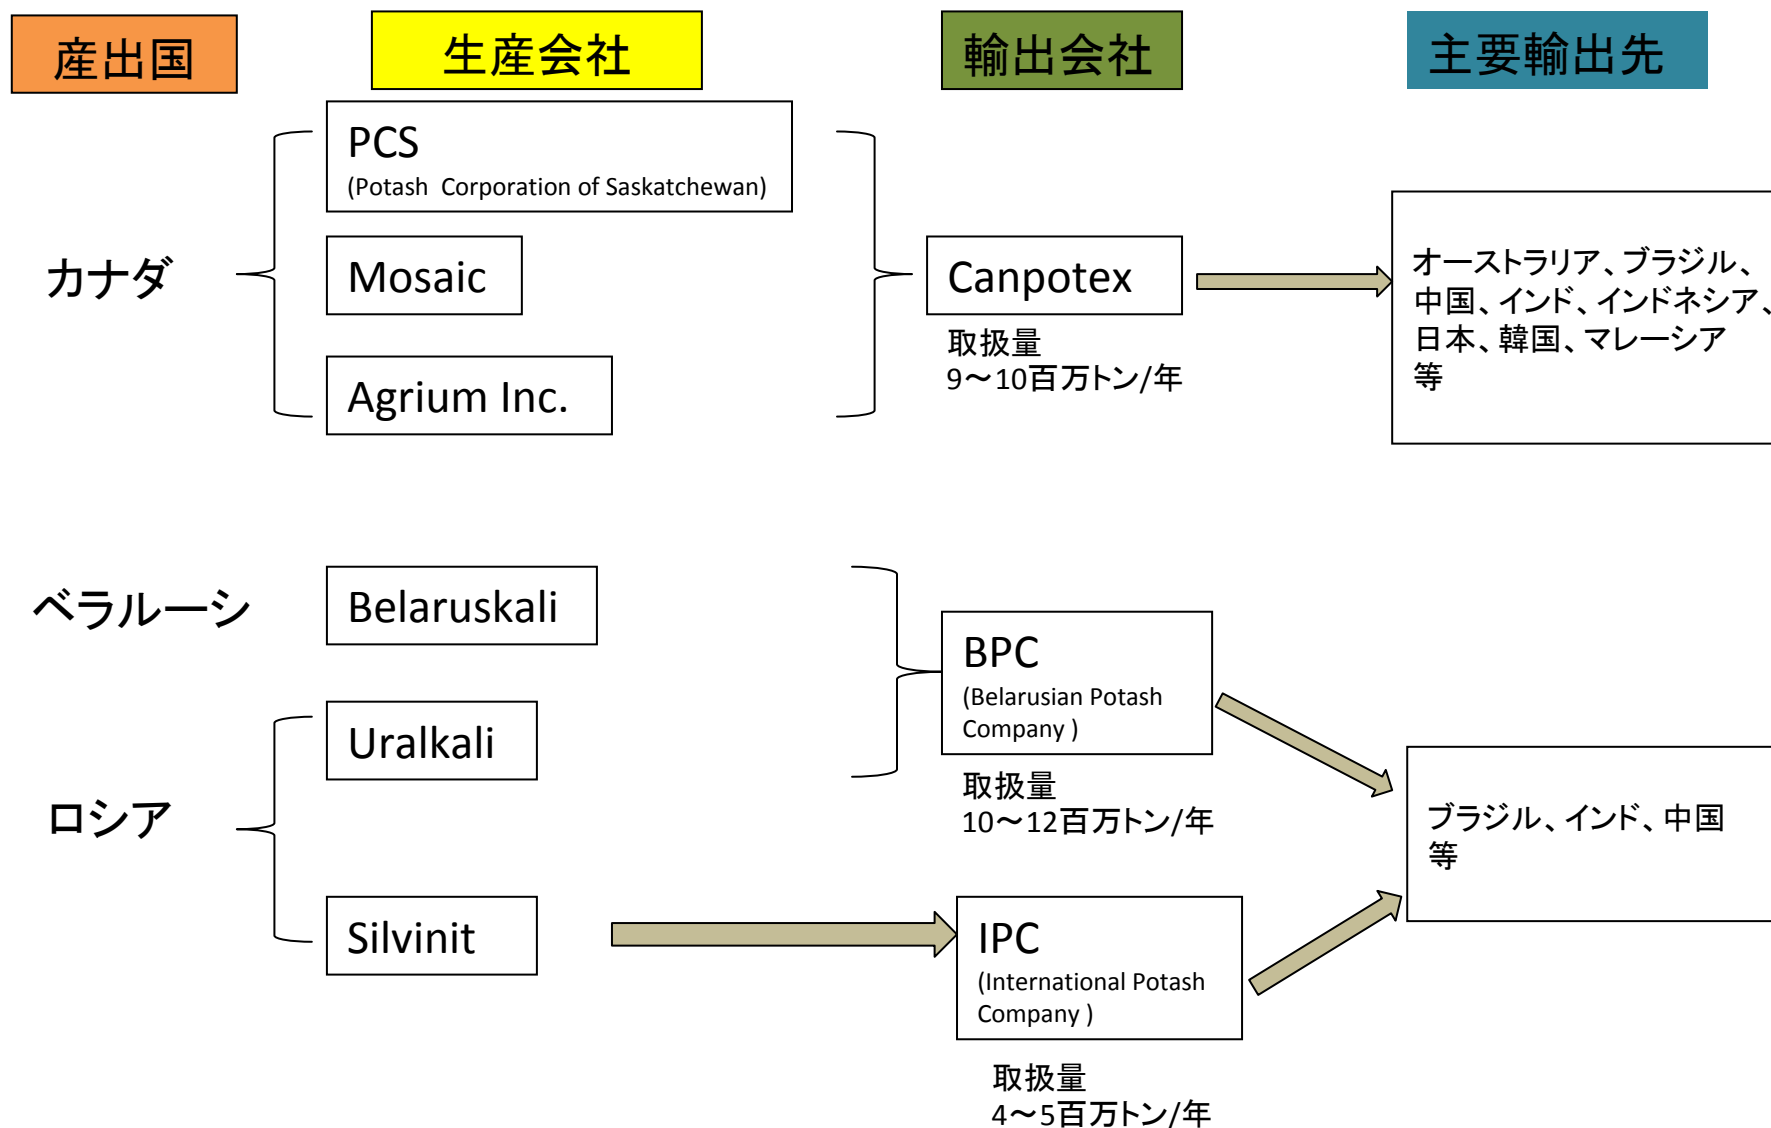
産出国

生産会社

輸出会社

主要輸出先

カナダ

PCS
(Potash Corporation of Saskatchewan)

Mosaic

Agrium Inc.

Canpotex

取扱量
9～10百万トン/年

オーストラリア、ブラジル、中国、インド、インドネシア、日本、韓国、マレーシア等

ベラルーシ

Belaruskali

BPC
(Belarusian Potash Company )

取扱量
10～12百万トン/年

ロシア

Uralkali

Silvinit

ブラジル、インド、中国等

IPC
(International Potash Company )

取扱量
4～5百万トン/年